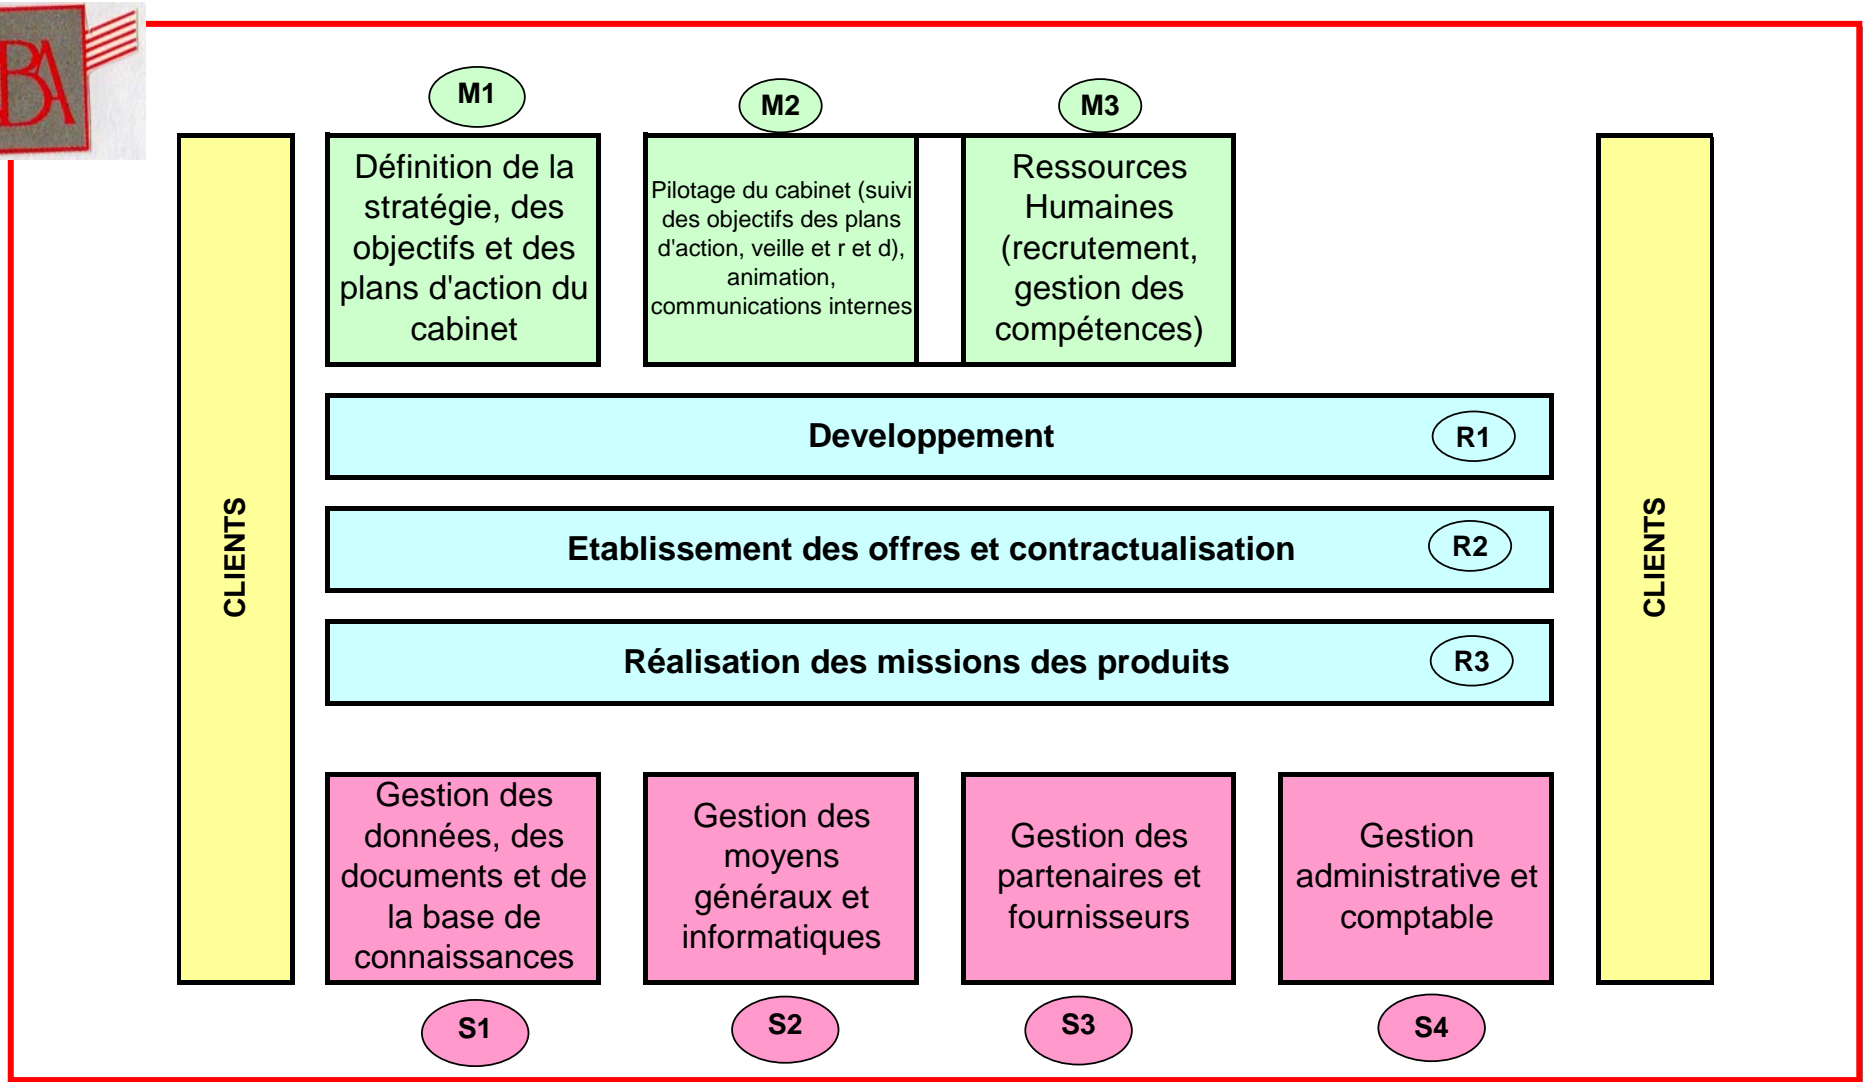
BA

M1
Définition de la stratégie, des objectifs et des plans d'action du cabinet

M2
Pilotage du cabinet (suivi des objectifs des plans d'action, veille et r et d), animation, communications internes

M3
Ressources Humaines (recrutement, gestion des compétences)

CLIENTS

Developpement R1

Etablissement des offres et contractualisation R2

Réalisation des missions des produits R3

CLIENTS

Gestion des données, des documents et de la base de connaissances
S1

Gestion des moyens généraux et informatiques
S2

Gestion des partenaires et fournisseurs
S3

Gestion administrative et comptable
S4